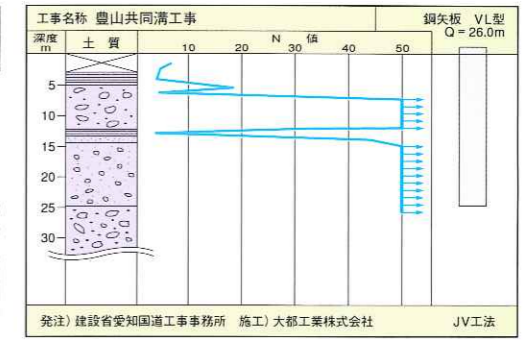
工事名称 豊山共同溝工事

鋼矢板 VL型
Q = 26.0m

| 深度 m | 土 質 | N 値 |
|---|---|---|
| | | 10 20 30 40 50 |
| 5 | | |
| 10 | | |
| 15 | | |
| 20 | | |
| 25 | | |
| 30 | | |

発注）建設省愛知国道工事事務所 施工）大都工業株式会社

JV工法